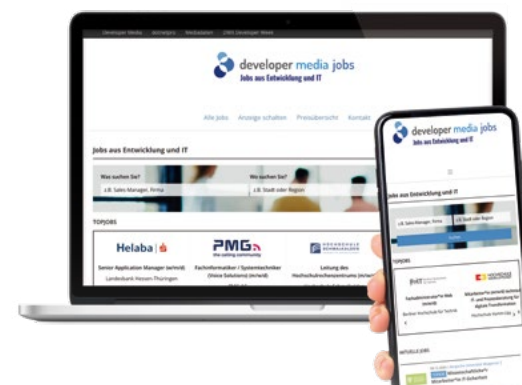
Developer Media   Jetzt Jobs   Mediadaten   DWX Developer Week

developer media jobs
Jobs aus Entwicklung und IT

Alle Jobs   Anzeige schalten   Preisübersicht   Kontakt

Jobs aus Entwicklung und IT

Was suchen Sie?
z.B. Sales Manager, Firma

Wo suchen Sie?
z.B. Stadt oder Region

TOPJOBS

Helaba
Senior Application Manager (w/m/d)
Landesbank Hessen-Thüringen

PMG
the calling community
Fachinformatiker / Systemtechniker (Voice Solutions) (m/w/d)

HOCHSCHULE
Leitung des Hochschulrechenzentrums (m/w/d)

developer media jobs
Jobs aus Entwicklung und IT

Jobs aus Entwicklung und IT

z.B. Sales Manager, Firma
z.B. Stadt oder Region
Suchen

TOPJOBS

Fachinformatiker*in Web (w/m/d)
Berliner Hochschule für Technik

Mitarbeiter*in (m/w/d) technische IT- und Prozessberatung für digitale Transformation

AKTUELLE JOBS

Wissenschaftliche*r Mitarbeiter*in IT-Sicherheit